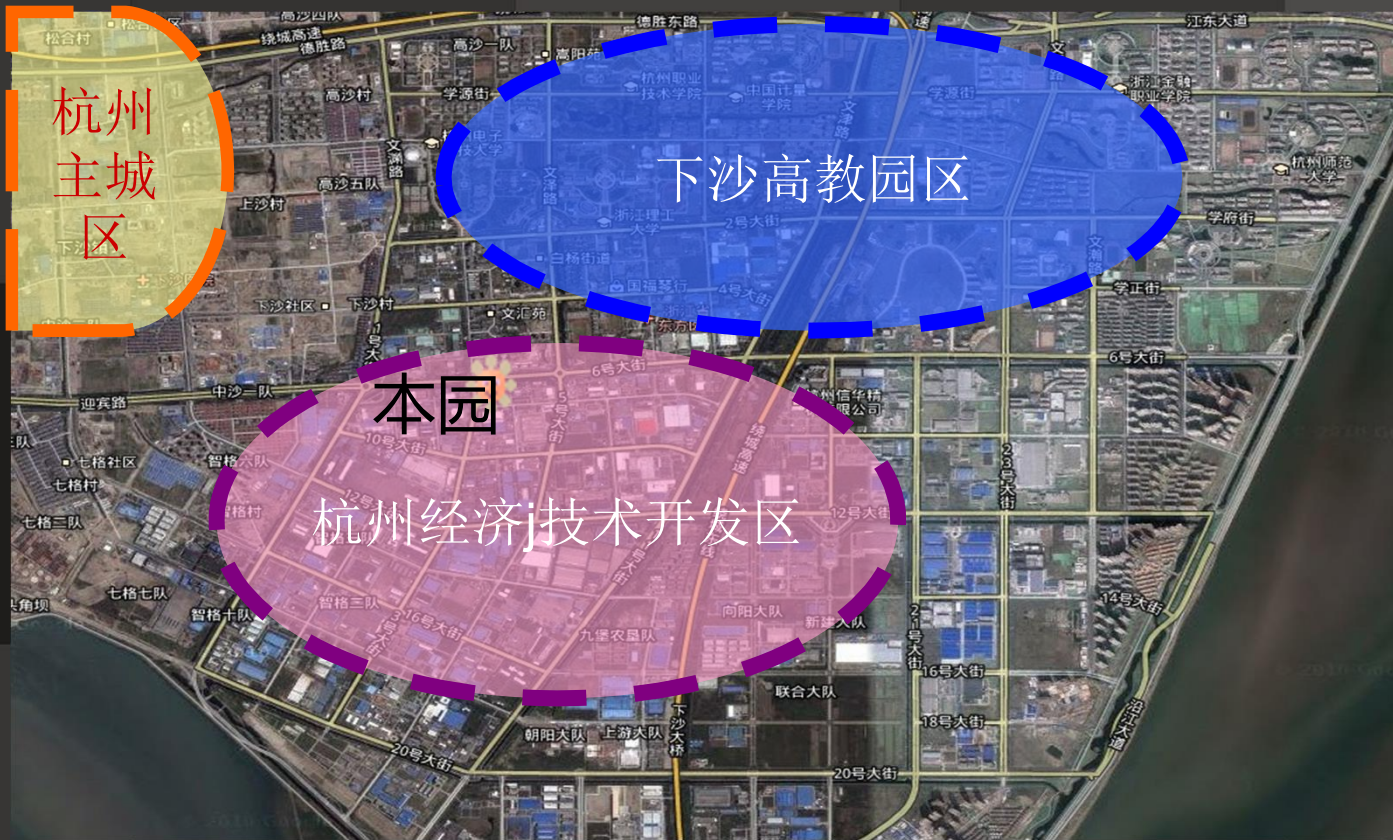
杭州主城区

下沙高教园区

本园

杭州经济j技术开发区

松合村
高沙四队
德胜东路
江东大道
绕城高速
德胜路
高沙一队
嘉阳苑
杭州职业技术学院
中国计量学院
学源街
浙江金融职业学院
高沙村
学源街
文津路
电子科技大学
文泽路
杭州师范大学
高沙五队
文泽路
浙江理工大学
2号大街
学府街
上沙村
白杨街道
文渊路
国福魅行
4号大街
学正街
下沙社区
下沙村
文汇苑
东方
6号大街
6号大街
中沙一队
5号大街
杭州信华精机有限公司
迎宾路
10号大街
绕城高速
七格社区
智格六队
23号大街
七格村
智格村
12号大街
七格二队
七格七队
智格十队
智格三队
16号大街
九堡农垦队
向阳大队
新建大队
14号大街
21号大街
16号大街
3号大街
联合大队
18号大街
朝阳大队
上游大队
下沙大桥
沿江大道
20号大街
20号大街